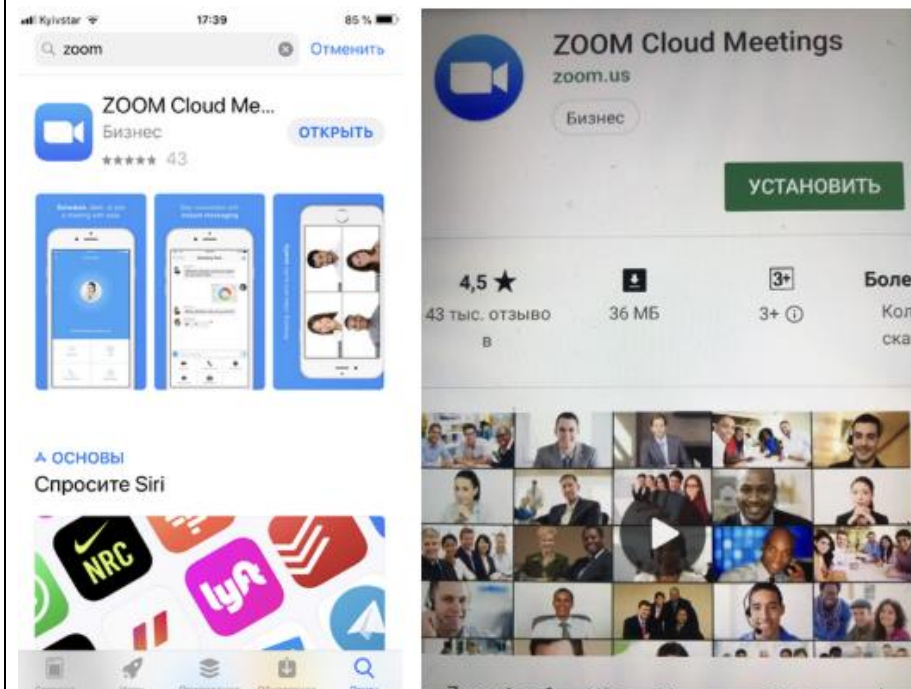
Kyivstar 17:39 85 %

zoom Отменить

ZOOM Cloud Me...
Бизнес
ОТКРЫТЬ
43

ОСНОВЫ
Спросите Siri

NRC
lyft

ZOOM Cloud Meetings
zoom.us
Бизнес
УСТАНОВИТЬ

4,5 ★
43 тыс. отзывов

36 МБ

3+
3+ ⓘ

Боле
Кол
ска